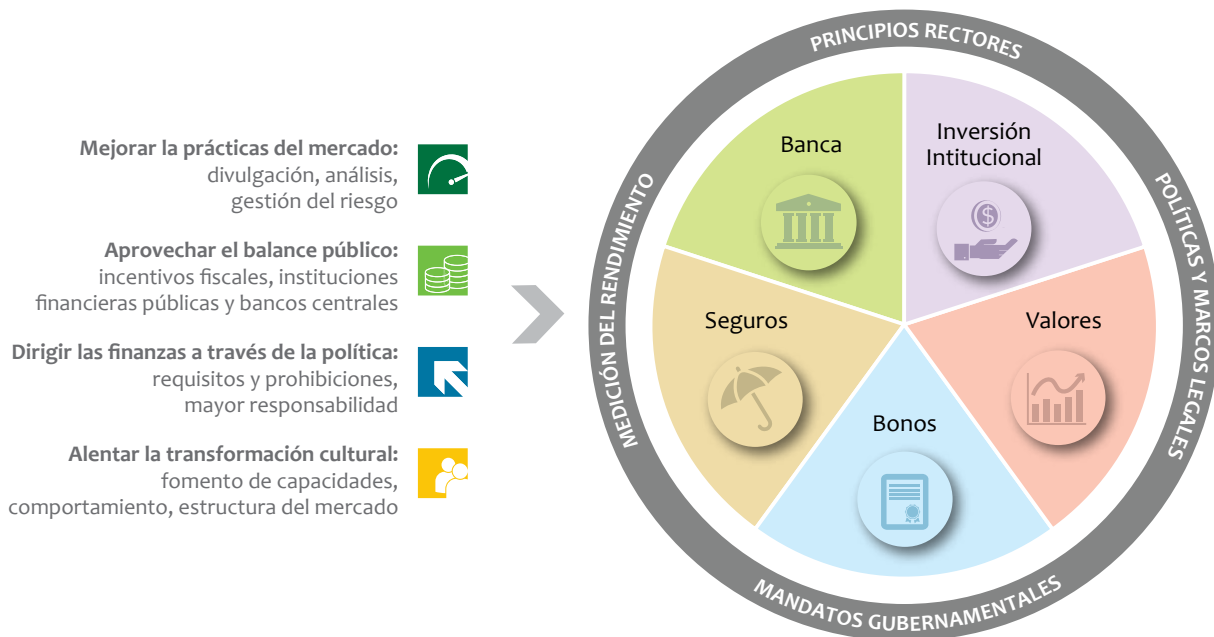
**Mejorar la prácticas del mercado:** divulgación, análisis, gestión del riesgo

**Aprovechar el balance público:** incentivos fiscales, instituciones financieras públicas y bancos centrales

**Dirigir las finanzas a través de la política:** requisitos y prohibiciones, mayor responsabilidad

**Alentar la transformación cultural:** fomento de capacidades, comportamiento, estructura del mercado

PRINCIPIOS RECTORES

POLÍTICAS Y MARCOS LEGALES

MANDATOS GUBERNAMENTALES

MEDICIÓN DEL RENDIMIENTO

Banca

Inversión Intitucional

Valores

Bonos

Seguros